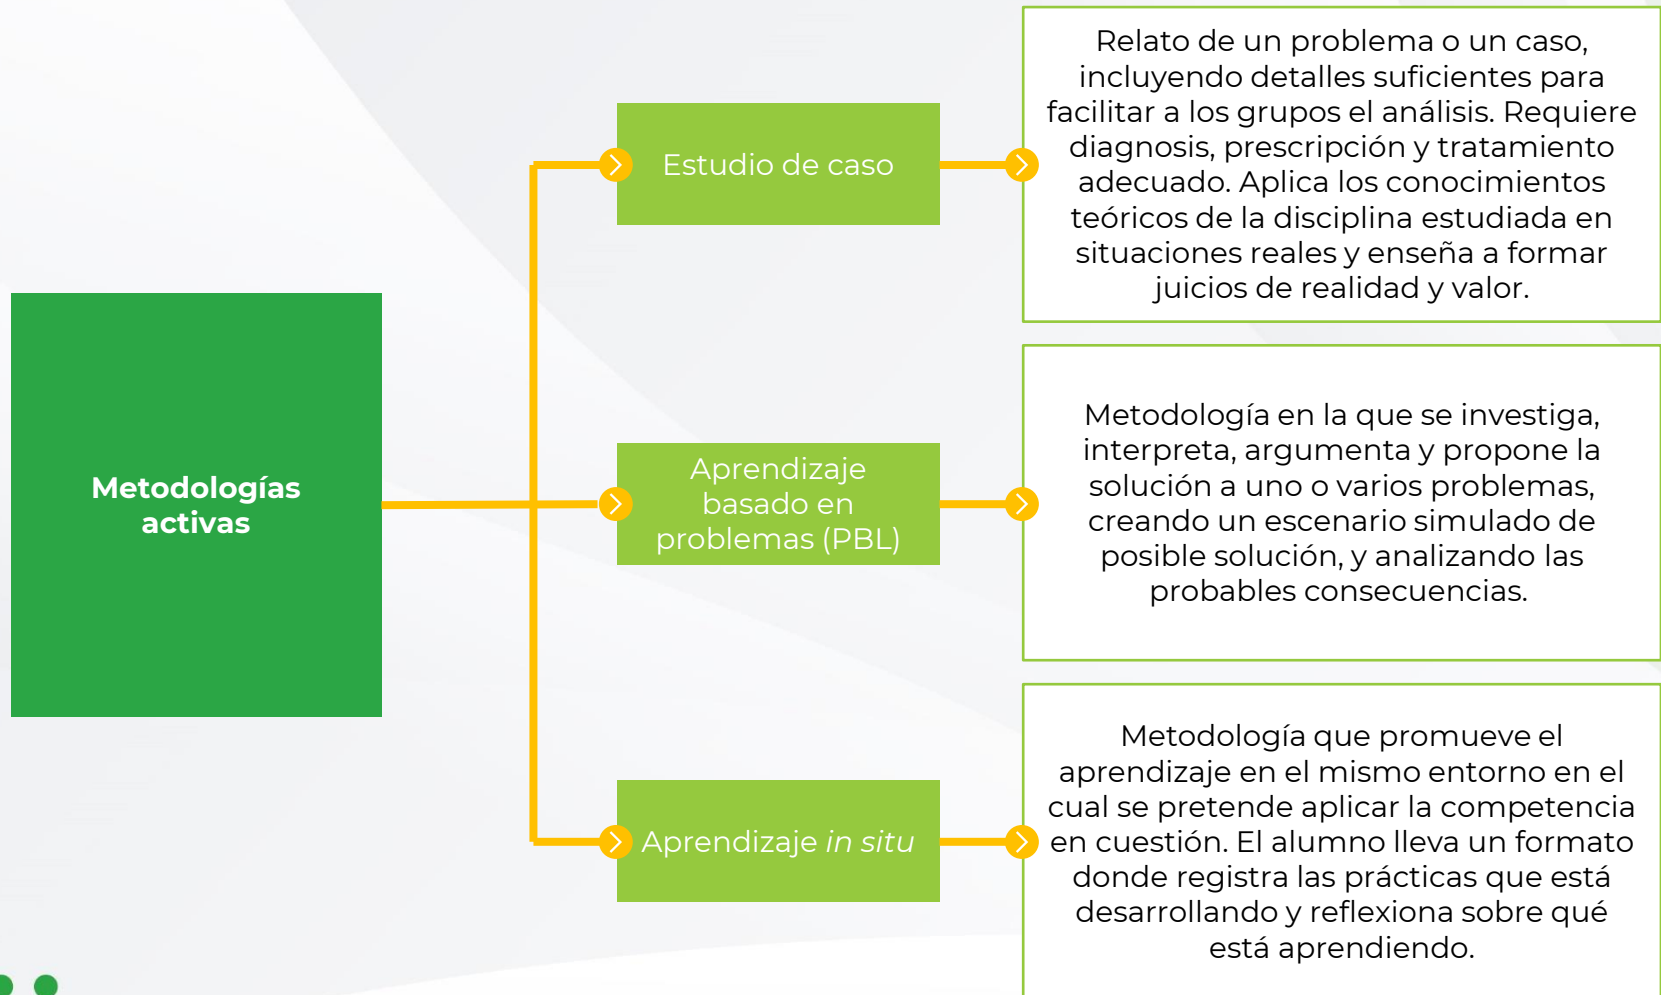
Metodologías activas

Estudio de caso

Relato de un problema o un caso, incluyendo detalles suficientes para facilitar a los grupos el análisis. Requiere diagnosis, prescripción y tratamiento adecuado. Aplica los conocimientos teóricos de la disciplina estudiada en situaciones reales y enseña a formar juicios de realidad y valor.

Aprendizaje basado en problemas (PBL)

Metodología en la que se investiga, interpreta, argumenta y propone la solución a uno o varios problemas, creando un escenario simulado de posible solución, y analizando las probables consecuencias.

Aprendizaje in situ

Metodología que promueve el aprendizaje en el mismo entorno en el cual se pretende aplicar la competencia en cuestión. El alumno lleva un formato donde registra las prácticas que está desarrollando y reflexiona sobre qué está aprendiendo.